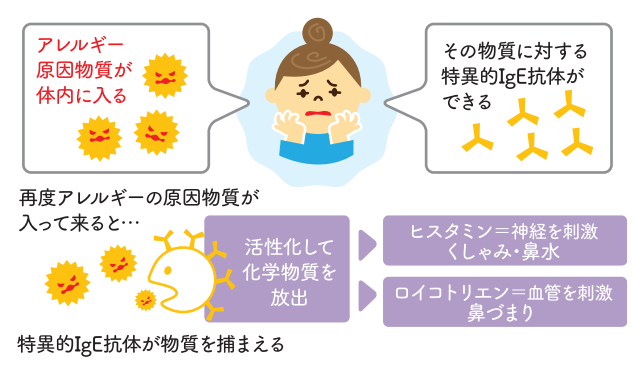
アレルギー
原因物質が
体内に入る

その物質に対する
特異的IgE抗体が
できる

再度アレルギーの原因物質が
入って来ると…

活性化して
化学物質を
放出

ヒスタミン＝神経を刺激
くしゃみ・鼻水

ロイコトリエン＝血管を刺激
鼻づまり

特異的IgE抗体が物質を捕まえる